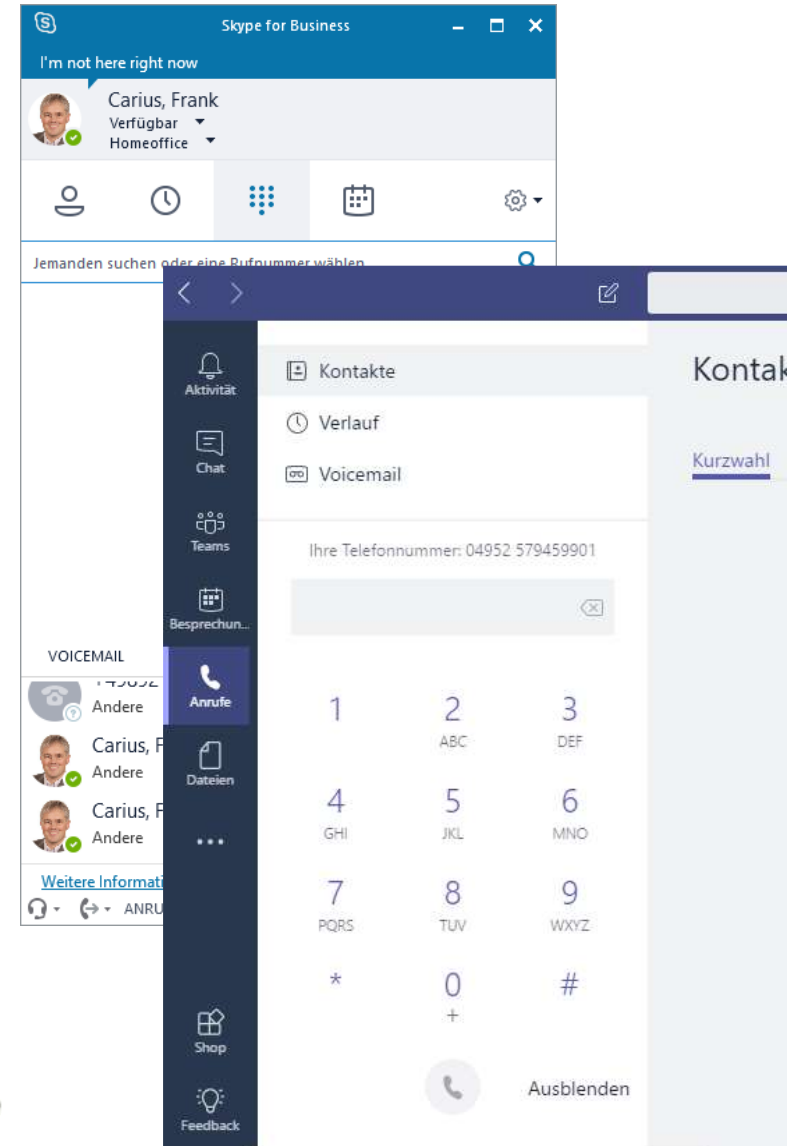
Skype for Business

I'm not here right now

Carius, Frank
Verfügbar
Homeoffice

Jemanden suchen oder eine Rufnummer wählen

VOICEMAIL

+49892
Andere

Carius, F
Andere

Carius, F
Andere

Weitere Informati

ANRU

Aktivität

Chat

Teams

Besprechun...

Anrufe

Dateien

...

Shop

Feedback

Kontakte

Verlauf

Voicemail

Ihre Telefonnummer: 04952 579459901

| 1 | 2 ABC | 3 DEF |
|---|---|---|
| 4 GHI | 5 JKL | 6 MNO |
| 7 PQRS | 8 TUV | 9 WXYZ |
| * | 0 + | # |

Ausblenden

Kontak

Kurzwahl